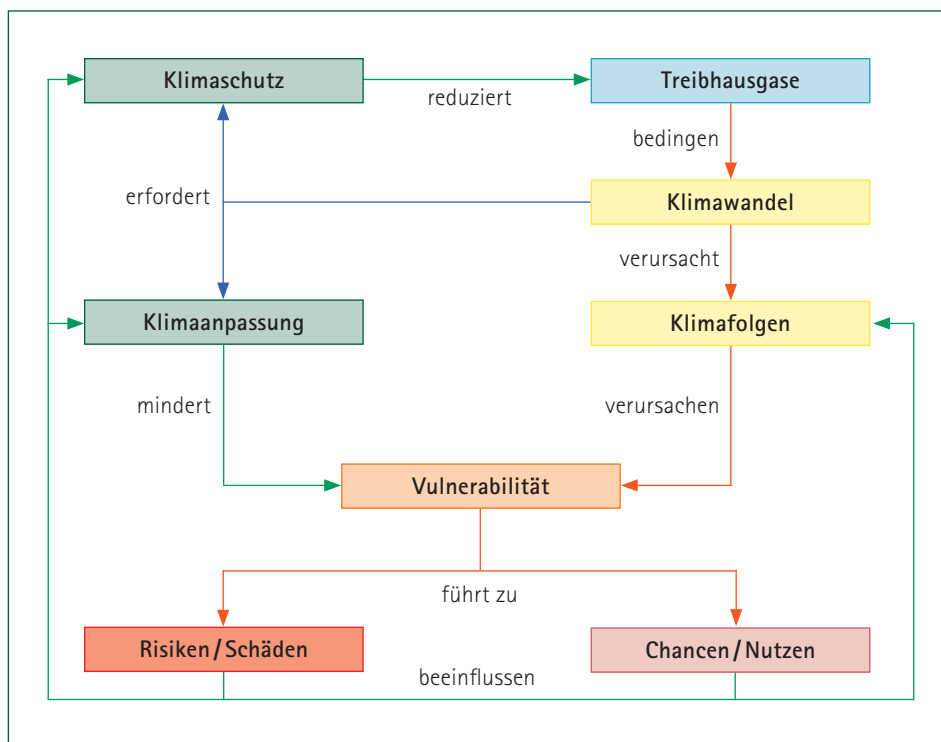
Klimaschutz

reduziert

Treibhausgase

bedingen

erfordert

Klimawandel

verursacht

Klimaanpassung

Klimafolgen

mindert

verursachen

Vulnerabilität

führt zu

Risiken / Schäden

Chancen / Nutzen

beeinflussen